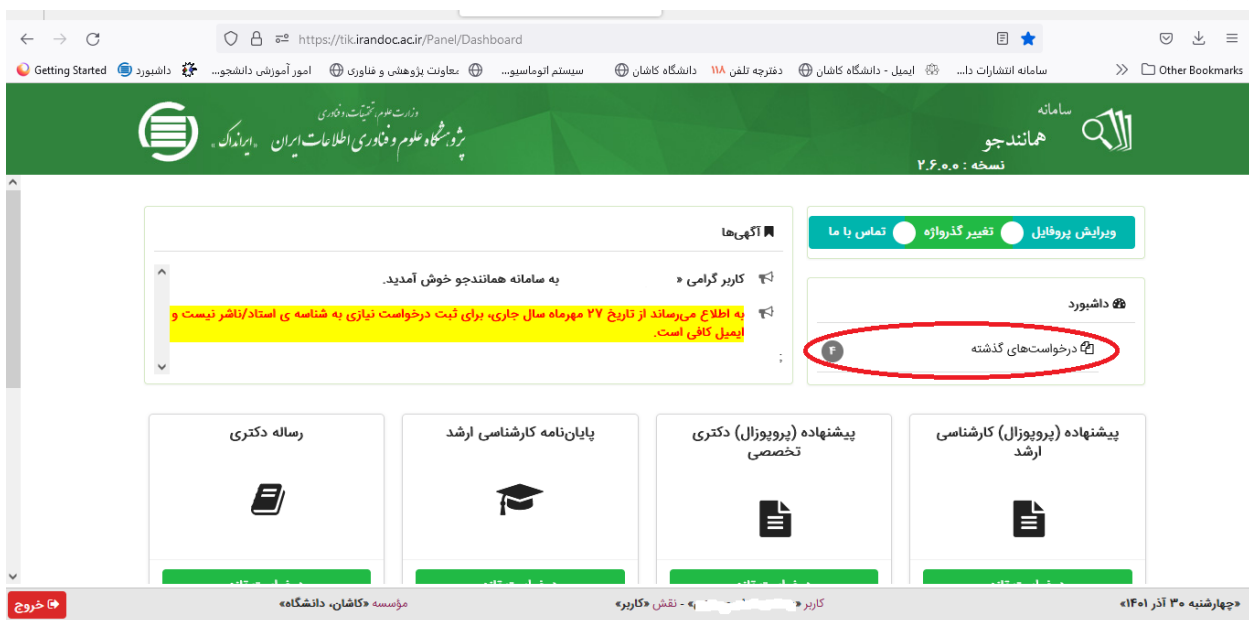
https://tik.irandoc.ac.ir/Panel/Dashboard

Getting Started داشبورد امور آموزشی دانشجو... معاونت پژوهشی و فناوری سیستم اتوماسیو... دانشگاه کاشان ۱۱۸ دفترچه تلفن ایمیل - دانشگاه کاشان سامانه انتشارات دا... Other Bookmarks

وزارت علوم، تحقیقات و فناوری
پژوهشگاه علوم و فناوری اطلاعات ایران «ایرانداک»

سامانه
همانندجو
نسخه : ۲.۶.۰.۰

آگهی‌ها

کاربر گرامی « به سامانه همانندجو خوش آمدید.

به اطلاع می‌رساند از تاریخ ۲۷ مهرماه سال جاری، برای ثبت درخواست نیازی به شناسه ی استاد/ناشر نیست و ایمیل کافی است.

;

ویرایش پروفایل تغییر گذرواژه تماس با ما

داشبورد

درخواست‌های گذشته ۴

رساله دکتری

پایان‌نامه کارشناسی ارشد

پیشنهاده (پروپوزال) دکتری تخصصی

پیشنهاده (پروپوزال) کارشناسی ارشد

خروج مؤسسه «کاشان، دانشگاه» کاربر «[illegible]» - نقش «کاربر» «چهارشنبه ۳۰ آذر ۱۴۰۱»